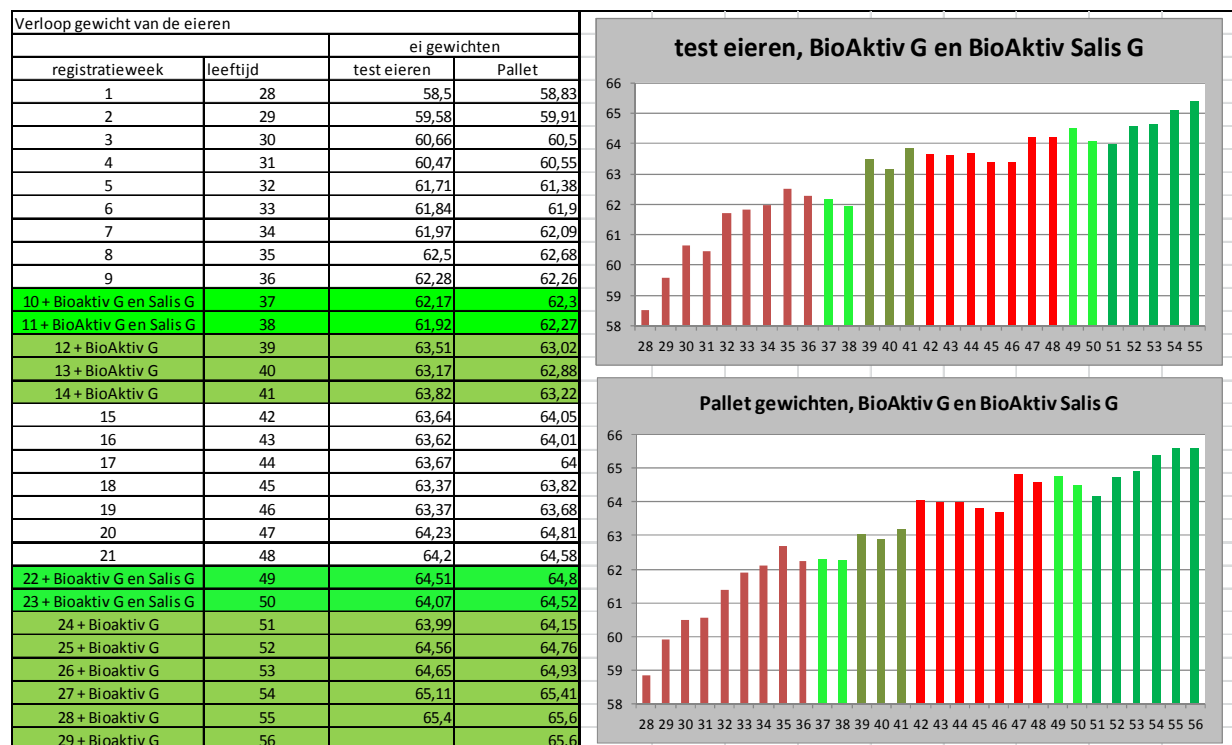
Verloop gewicht van de eieren

| | | ei gewichten | |
|---|---|---|---|
| registratieweek | leeftijd | test eieren | Pallet |
| 1 | 28 | 58,5 | 58,83 |
| 2 | 29 | 59,58 | 59,91 |
| 3 | 30 | 60,66 | 60,5 |
| 4 | 31 | 60,47 | 60,55 |
| 5 | 32 | 61,71 | 61,38 |
| 6 | 33 | 61,84 | 61,9 |
| 7 | 34 | 61,97 | 62,09 |
| 8 | 35 | 62,5 | 62,68 |
| 9 | 36 | 62,28 | 62,26 |
| 10 + Bioaktiv G en Salis G | 37 | 62,17 | 62,3 |
| 11 + BioAktiv G en Salis G | 38 | 61,92 | 62,27 |
| 12 + BioAktiv G | 39 | 63,51 | 63,02 |
| 13 + BioAktiv G | 40 | 63,17 | 62,88 |
| 14 + BioAktiv G | 41 | 63,82 | 63,22 |
| 15 | 42 | 63,64 | 64,05 |
| 16 | 43 | 63,62 | 64,01 |
| 17 | 44 | 63,67 | 64 |
| 18 | 45 | 63,37 | 63,82 |
| 19 | 46 | 63,37 | 63,68 |
| 20 | 47 | 64,23 | 64,81 |
| 21 | 48 | 64,2 | 64,58 |
| 22 + Bioaktiv G en Salis G | 49 | 64,51 | 64,8 |
| 23 + Bioaktiv G en Salis G | 50 | 64,07 | 64,52 |
| 24 + Bioaktiv G | 51 | 63,99 | 64,15 |
| 25 + Bioaktiv G | 52 | 64,56 | 64,76 |
| 26 + Bioaktiv G | 53 | 64,65 | 64,93 |
| 27 + Bioaktiv G | 54 | 65,11 | 65,41 |
| 28 + Bioaktiv G | 55 | 65,4 | 65,6 |
| 29 + Bioaktiv G | 56 | | 65,6 |

test eieren, BioAktiv G en BioAktiv Salis G

66 65 64 63 62 61 60 59 58

28 29 30 31 32 33 34 35 36 37 38 39 40 41 42 43 44 45 46 47 48 49 50 51 52 53 54 55

Pallet gewichten, BioAktiv G en BioAktiv Salis G

66 65 64 63 62 61 60 59 58

28 29 30 31 32 33 34 35 36 37 38 39 40 41 42 43 44 45 46 47 48 49 50 51 52 53 54 55 56